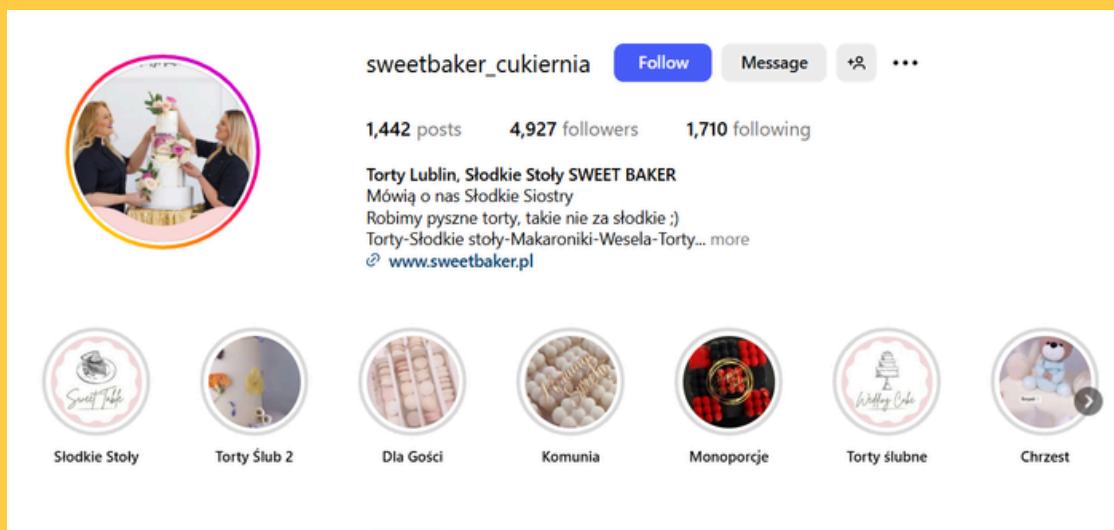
sweetbaker_cukiernia Follow Message

1,442 posts 4,927 followers 1,710 following

Torty Lublin, Słodkie Stoły SWEET BAKER
Mówią o nas Słodkie Siostry
Robimy pyszne torty, takie nie za słodkie ;)
Torty-Słodkie stoły-Makaroniki-Wesela-Torty... more
www.sweetbaker.pl

Sweet Table
Wedding Cake

Słodkie Stoły
Torty Ślub 2
Dla Gości
Komunia
Monoporcje
Torty ślubne
Chrzest